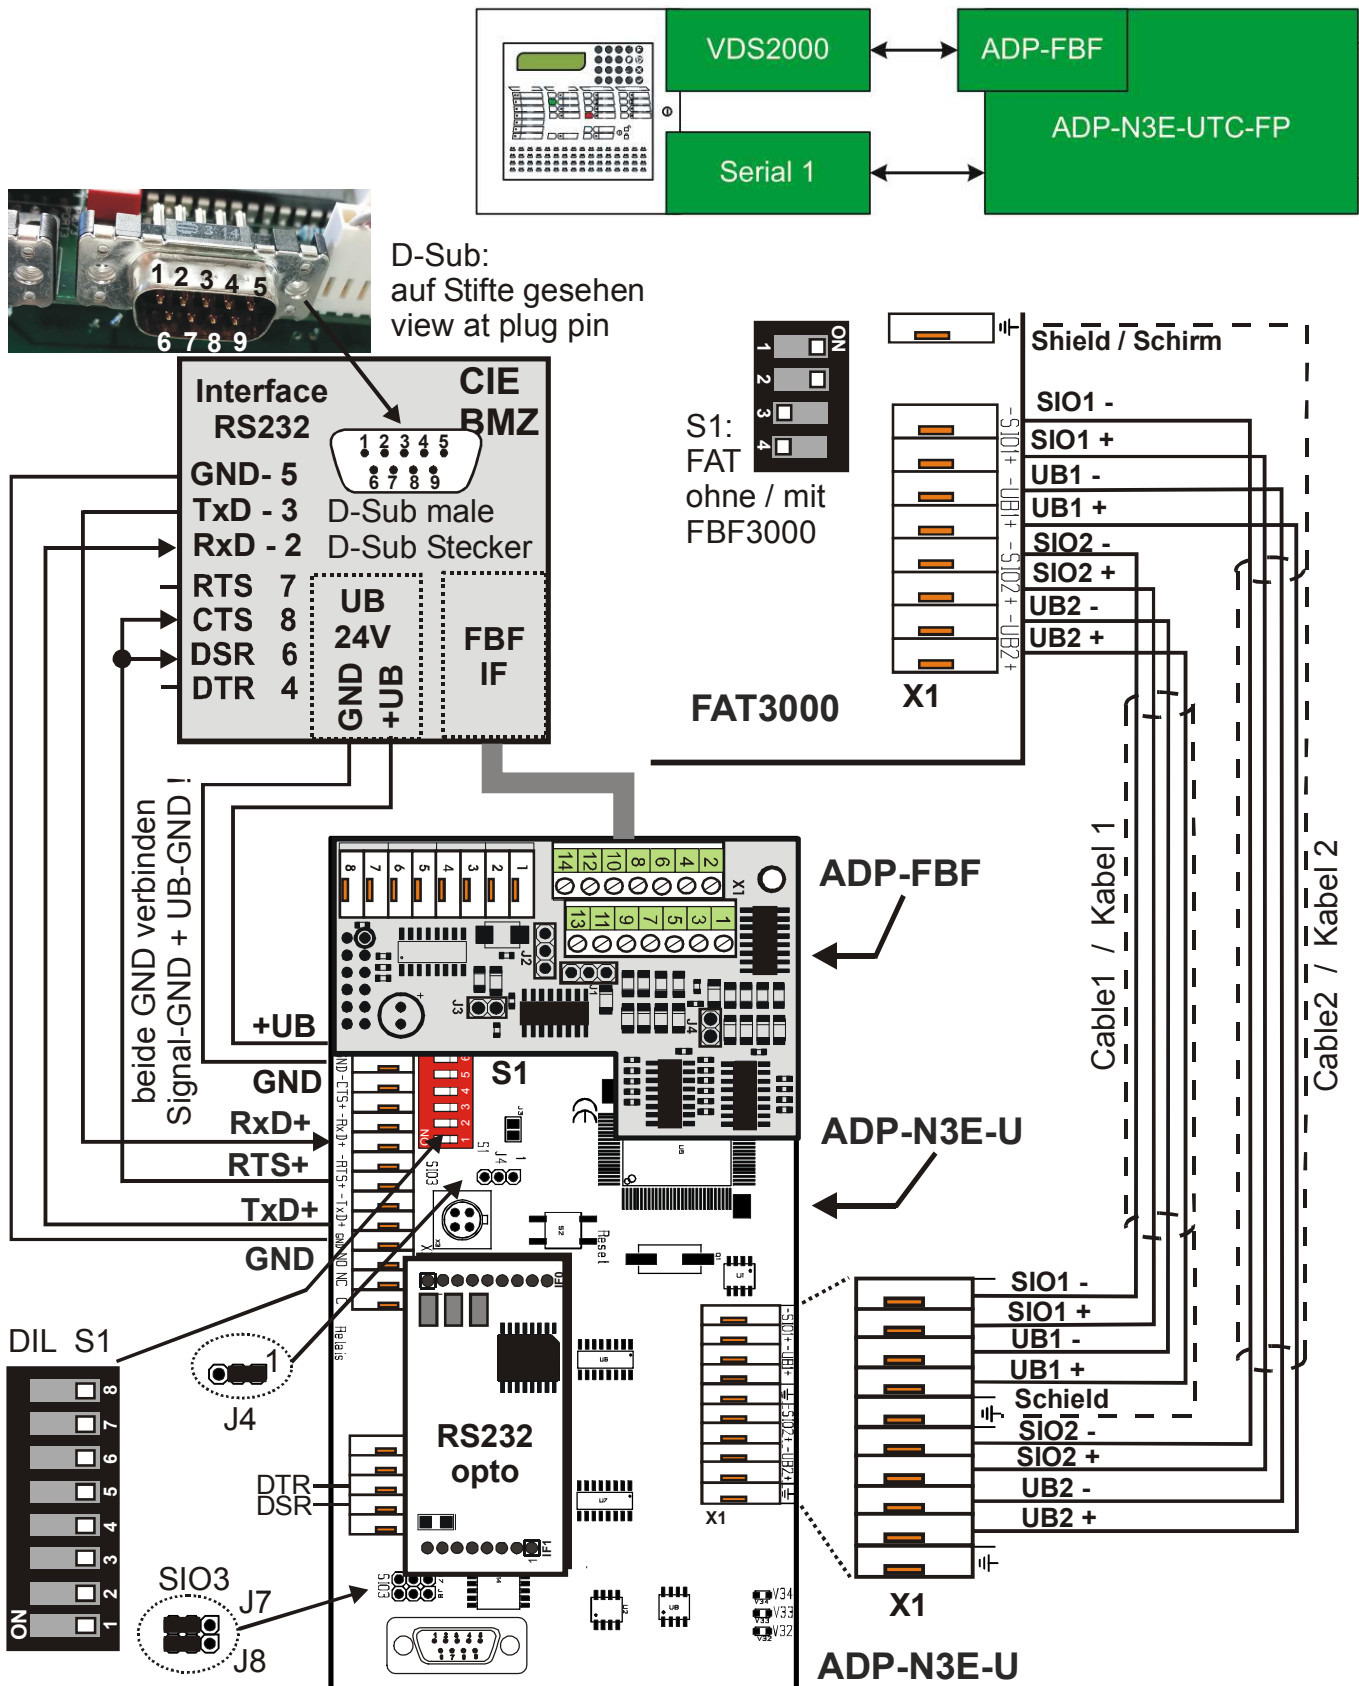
VDS2000
ADP-FBF
ADP-N3E-UTC-FP
Serial 1

1 2 3 4 5
6 7 8 9

D-Sub:
auf Stifte gesehen
view at plug pin

Interface RS232
CIE BMZ
1 2 3 4 5
6 7 8 9
GND- 5
TxD - 3
RxD - 2
RTS 7
CTS 8
DSR 6
DTR 4
D-Sub male
D-Sub Stecker
UB 24V
GND +UB
FBF IF

S1:
FAT
ohne / mit
FBF3000

ON
1
2
3
4

Shield / Schirm
SIO1 -
SIO1 +
UB1 -
UB1 +
SIO2 -
SIO2 +
UB2 -
UB2 +
X1
FAT3000

beide GND verbinden
Signal-GND + UB-GND !

+UB
GND
RxD+
RTS+
TxD+
GND

ADP-FBF
ADP-N3E-U
S1
J4
SIO3
Reset

Cable1 / Kabel 1
Cable2 / Kabel 2

SIO1 -
SIO1 +
UB1 -
UB1 +
Schield
SIO2 -
SIO2 +
UB2 -
UB2 +
X1

DIL S1
8
7
6
5
4
3
2
1
ON

J4
RS232 opto
DTR
DSR
X1
SIO3
J7
J8
ADP-N3E-U